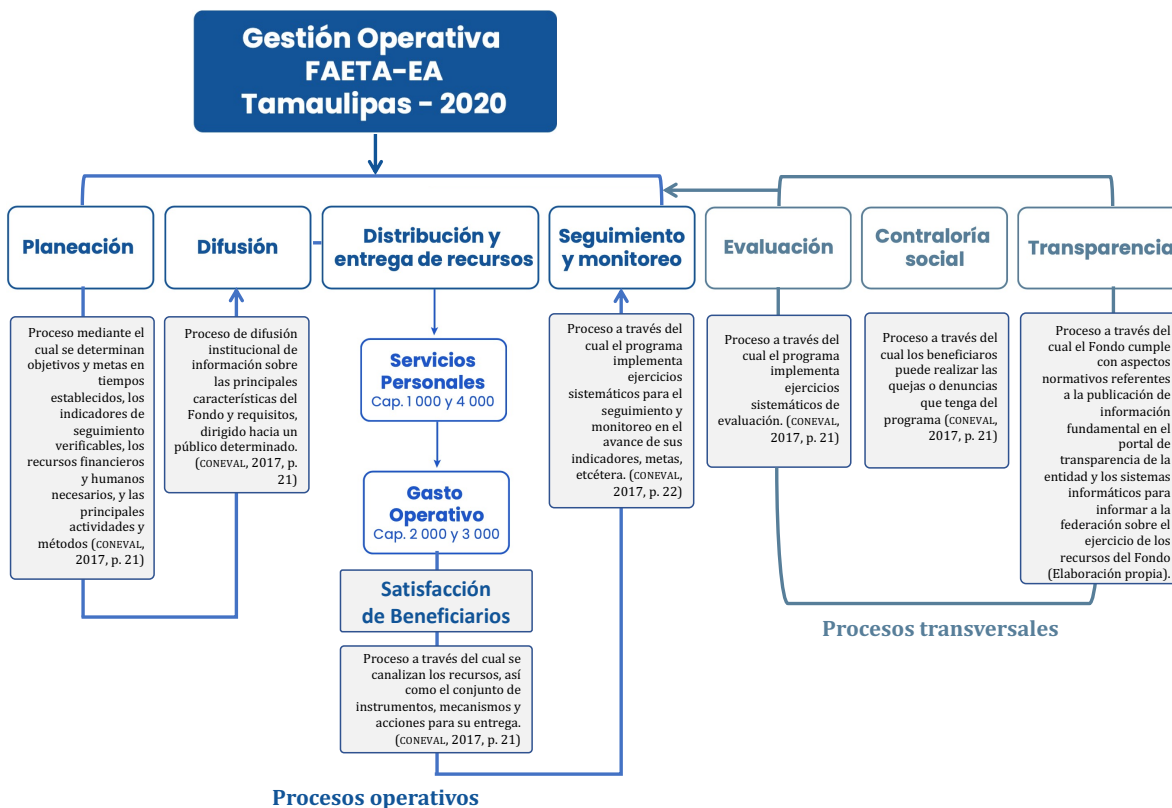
Gestión Operativa
FAETA-EA
Tamaulipas - 2020

Planeación

Proceso mediante el cual se determinan objetivos y metas en tiempos establecidos, los indicadores de seguimiento verificables, los recursos financieros y humanos necesarios, y las principales actividades y métodos (CONEVAL, 2017, p. 21)

Difusión

Proceso de difusión institucional de información sobre las principales características del Fondo y requisitos, dirigido hacia un público determinado. (CONEVAL, 2017, p. 21)

Distribución y entrega de recursos

Servicios Personales
Cap. 1 000 y 4 000

Gasto Operativo
Cap. 2 000 y 3 000

Satisfacción de Beneficiarios

Proceso a través del cual se canalizan los recursos, así como el conjunto de instrumentos, mecanismos y acciones para su entrega. (CONEVAL, 2017, p. 21)

Seguimiento y monitoreo

Proceso a través del cual el programa implementa ejercicios sistemáticos para el seguimiento y monitoreo en el avance de sus indicadores, metas, etcétera. (CONEVAL, 2017, p. 22)

Procesos operativos

Evaluación

Proceso a través del cual el programa implementa ejercicios sistemáticos de evaluación. (CONEVAL, 2017, p. 21)

Contraloría social

Proceso a través del cual los beneficiaros puede realizar las quejas o denuncias que tenga del programa (CONEVAL, 2017, p. 21)

Transparencia

Proceso a través del cual el Fondo cumple con aspectos normativos referentes a la publicación de información fundamental en el portal de transparencia de la entidad y los sistemas informáticos para informar a la federación sobre el ejercicio de los recursos del Fondo (Elaboración propia).

Procesos transversales